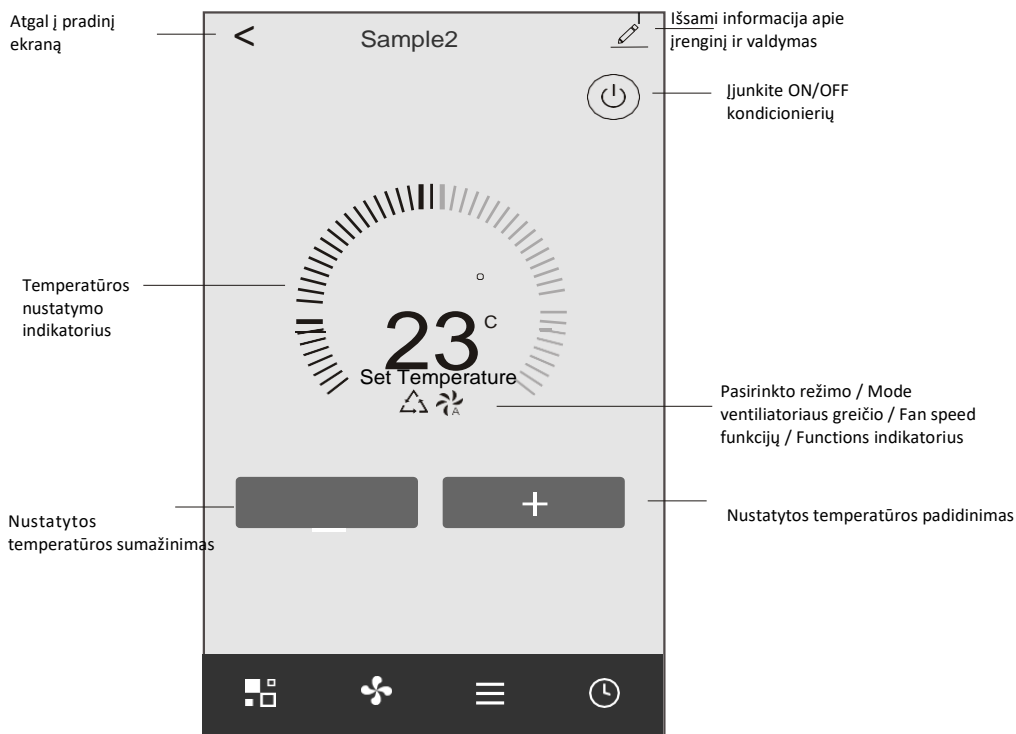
Atgal į pradinį ekraną

<

Sample2

Išsami informacija apie įrenginį ir valdymas

Įjunkite ON/OFF kondicionierių

Temperatūros nustatymo indikatorius

23 °C

Set Temperature

A

Pasirinkto režimo / Mode ventiliatoriaus greičio / Fan speed funkcijų / Functions indikatorius

Nustatytos temperatūros sumažinimas

–

+

Nustatytos temperatūros padidinimas